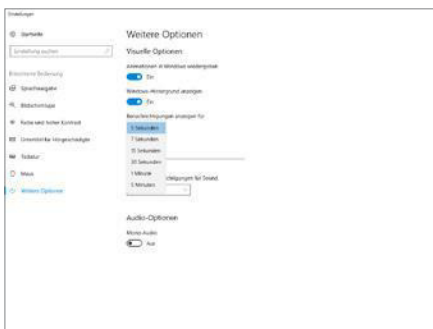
Einstellungen

Startseite

Einstellung suchen

Erleichterte Bedienung

Sprachausgabe

Bildschirmlupe

Farbe und hoher Kontrast

Untertitel für Hörgeschädigte

Tastatur

Maus

Weitere Optionen

Weitere Optionen

Visuelle Optionen

Animationen in Windows wiedergeben

Ein

Windows-Hintergrund anzeigen

Ein

Benachrichtigungen anzeigen für

5 Sekunden

7 Sekunden

15 Sekunden

30 Sekunden

1 Minute

5 Minuten

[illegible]ichtigungen für Stärke

Audio-Optionen

Mono-Audio

Aus